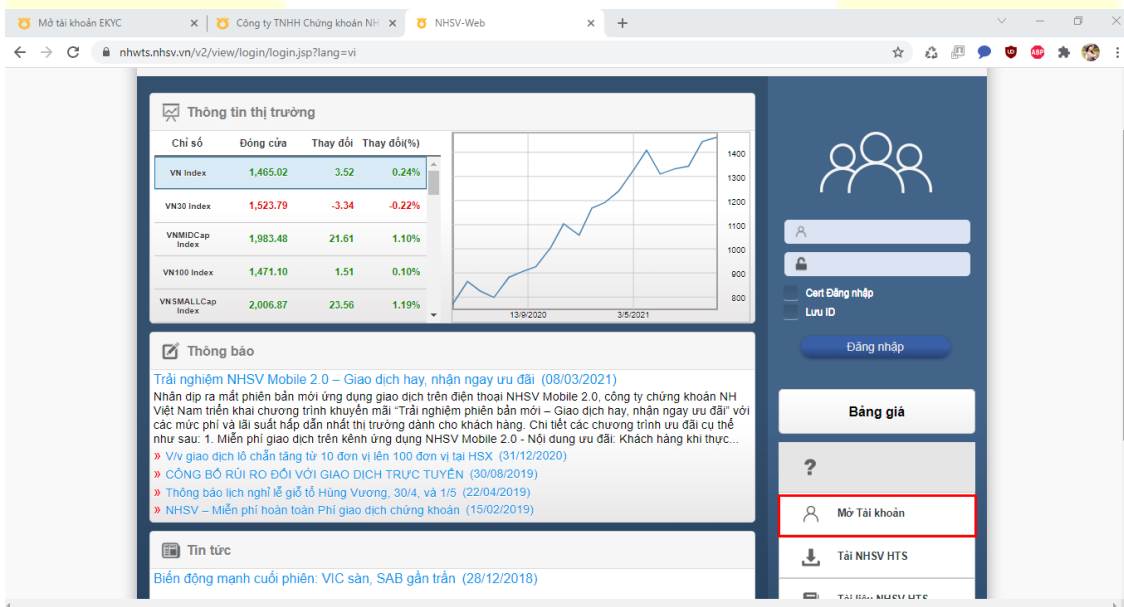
Mở tài khoản EKYC × | Công ty TNHH Chứng khoán NH × | NHSV-Web ×

nhwts.nhsv.vn/v2/view/login/login.jsp?lang=vi

Thông tin thị trường

| Chỉ số | Đóng cửa | Thay đổi | Thay đổi(%) |
|---|---|---|---|
| VN Index | 1,465.02 | 3.52 | 0.24% |
| VN30 Index | 1,523.79 | -3.34 | -0.22% |
| VNMIDCap Index | 1,983.48 | 21.61 | 1.10% |
| VN100 Index | 1,471.10 | 1.51 | 0.10% |
| VNSMALLCap Index | 2,006.87 | 23.56 | 1.19% |

1400
1300
1200
1100
1000
900
800
13/9/2020
3/5/2021

Thông báo

Trải nghiệm NHSV Mobile 2.0 – Giao dịch hay, nhận ngay ưu đãi (08/03/2021)

Nhân dịp ra mắt phiên bản mới ứng dụng giao dịch trên điện thoại NHSV Mobile 2.0, công ty chứng khoán NH Việt Nam triển khai chương trình khuyến mãi "Trải nghiệm phiên bản mới – Giao dịch hay, nhận ngay ưu đãi" với các mức phí và lãi suất hấp dẫn nhất thị trường dành cho khách hàng. Chi tiết các chương trình ưu đãi cụ thể như sau: 1. Miễn phí giao dịch trên kênh ứng dụng NHSV Mobile 2.0 - Nội dung ưu đãi: Khách hàng khi thực...

» V/v giao dịch lô chẵn tăng từ 10 đơn vị lên 100 đơn vị tại HSX (31/12/2020)
» CÔNG BỐ RỦI RO ĐỐI VỚI GIAO DỊCH TRỰC TUYẾN (30/08/2019)
» Thông báo lịch nghỉ lễ giỗ tổ Hùng Vương, 30/4, và 1/5 (22/04/2019)
» NHSV – Miễn phí hoàn toàn Phí giao dịch chứng khoán (15/02/2019)

Tin tức

Biến động mạnh cuối phiên: VIC sàn, SAB gần trần (28/12/2018)

Cert Đăng nhập
Lưu ID
Đăng nhập
Bảng giá
?
Mở Tài khoản
Tải NHSV HTS
Tài liệu NHSV HTS